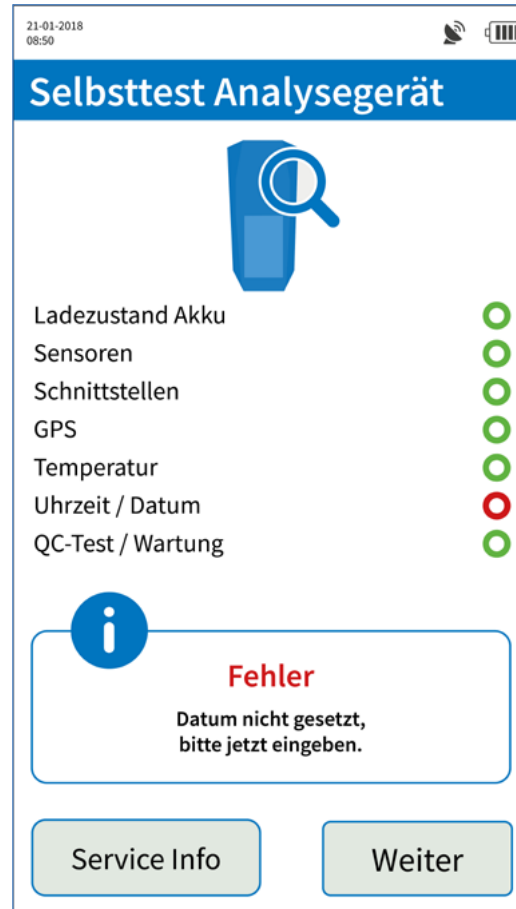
21-01-2018
08:50

Selbsttest Analysegerät

Ladezustand Akku
Sensoren
Schnittstellen
GPS
Temperatur
Uhrzeit / Datum
QC-Test / Wartung

i

Fehler
Datum nicht gesetzt,
bitte jetzt eingeben.

Service Info
Weiter